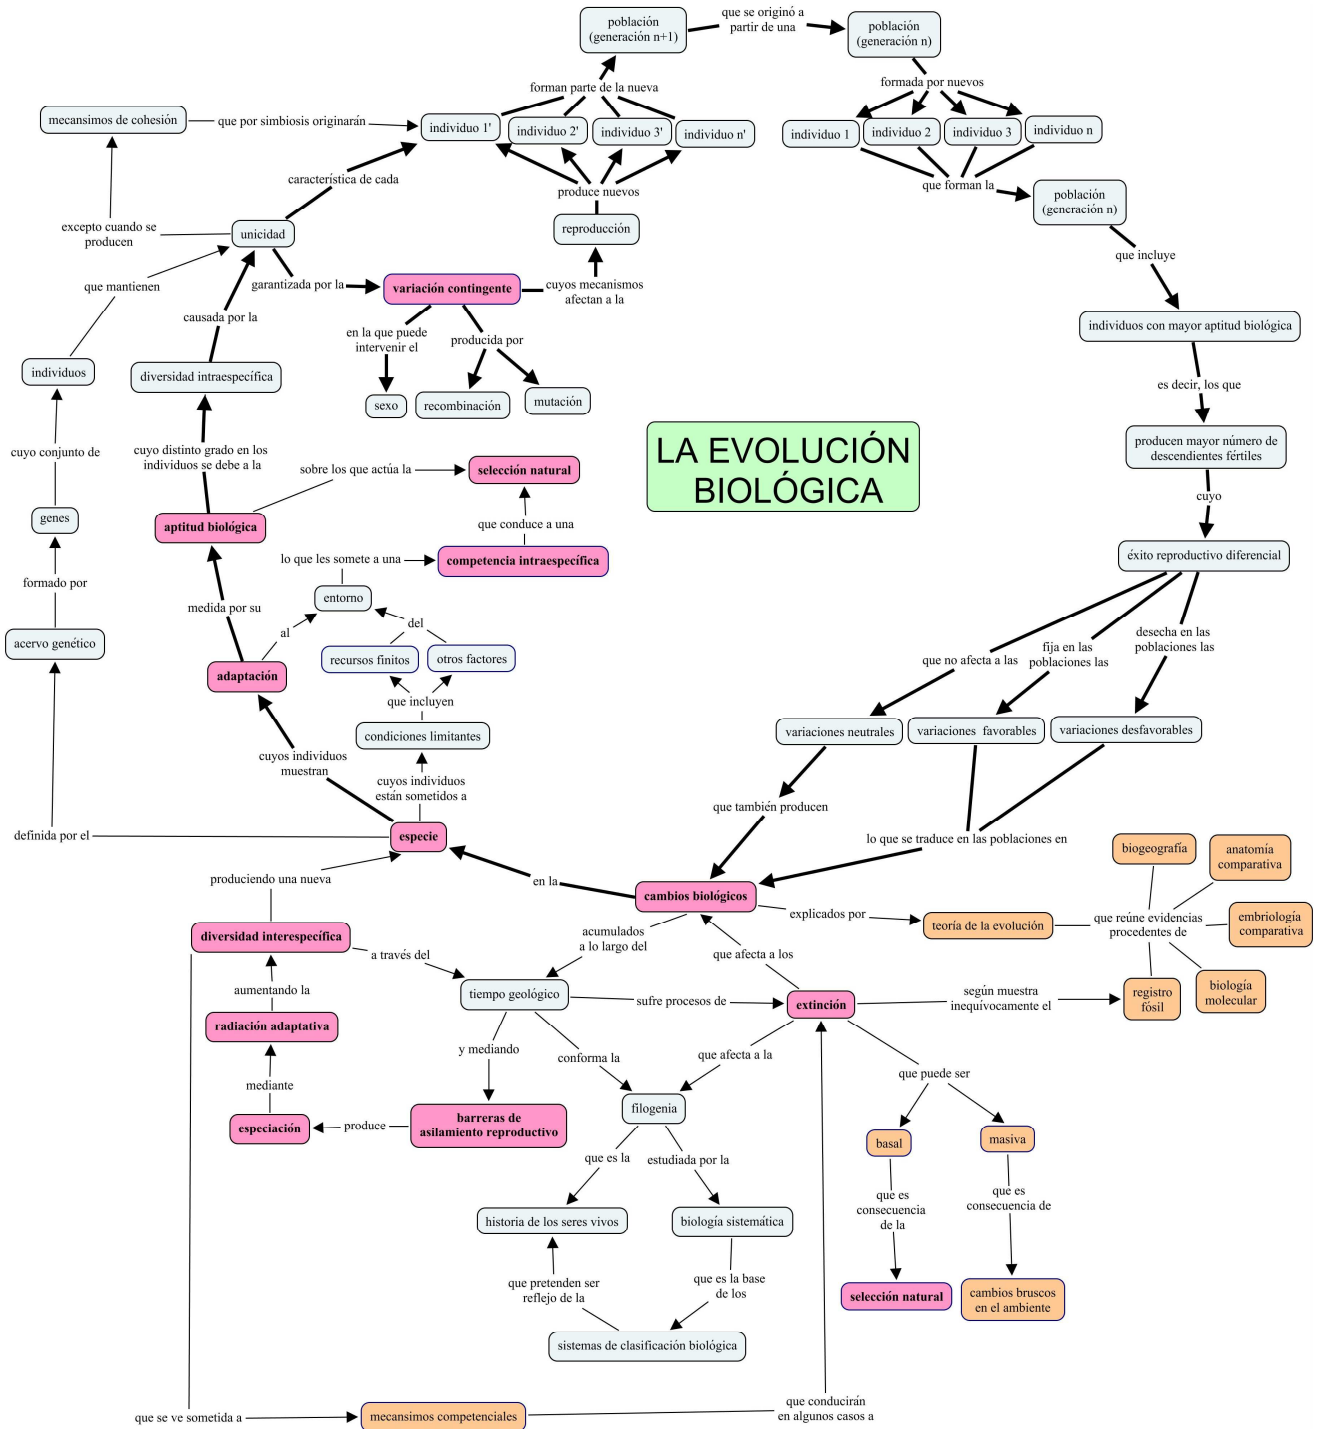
LA EVOLUCIÓN BIOLÓGICA

población (generación n+1)
que se originó a partir de una
población (generación n)
formada por nuevos
individuo 1
individuo 2
individuo 3
individuo n
que forman la
población (generación n)
que incluye
individuos con mayor aptitud biológica
es decir, los que
producen mayor número de descendientes fértiles
cuyo
éxito reproductivo diferencial
que no afecta a las
fija en las poblaciones las
desecha en las poblaciones las
variaciones neutrales
variaciones favorables
variaciones desfavorables
que también producen
lo que se traduce en las poblaciones en
cambios biológicos
explicados por
teoría de la evolución
que reúne evidencias procedentes de
biogeografía
anatomía comparativa
embriología comparativa
biología molecular
registro fósil

forman parte de la nueva
individuo 1'
individuo 2'
individuo 3'
individuo n'
produce nuevos
reproducción
cuyos mecanismos afectan a la
variación contingente
en la que puede intervenir el
sexo
producida por
recombinación
mutación

mecansimos de cohesión
que por simbiosis originarán
característica de cada
unicidad
excepto cuando se producen
que mantienen
garantizada por la
causada por la
individuos
diversidad intraespecífica
cuyo conjunto de
genes
formado por
acervo genético
definida por el
cuyo distinto grado en los individuos se debe a la
aptitud biológica
sobre los que actúa la
selección natural
que conduce a una
competencia intraespecífica
lo que les somete a una
entorno
del
recursos finitos
otros factores
que incluyen
condiciones limitantes
cuyos individuos están sometidos a
medida por su
al
adaptación
cuyos individuos muestran
especie
en la
produciendo una nueva
diversidad interespecífica
a través del
aumentando la
radiación adaptativa
mediante
especiación
produce
barreras de asilamiento reproductivo
y mediando
tiempo geológico
acumulados a lo largo del
sufre procesos de
extinción
que afecta a los
según muestra inequívocamente el
conforma la
que afecta a la
filogenia
que es la
estudiada por la
historia de los seres vivos
biología sistemática
que pretenden ser reflejo de la
que es la base de los
sistemas de clasificación biológica
que puede ser
basal
masiva
que es consecuencia de la
que es consecuencia de
selección natural
cambios bruscos en el ambiente
que se ve sometida a
mecansimos competenciales
que conducirán en algunos casos a